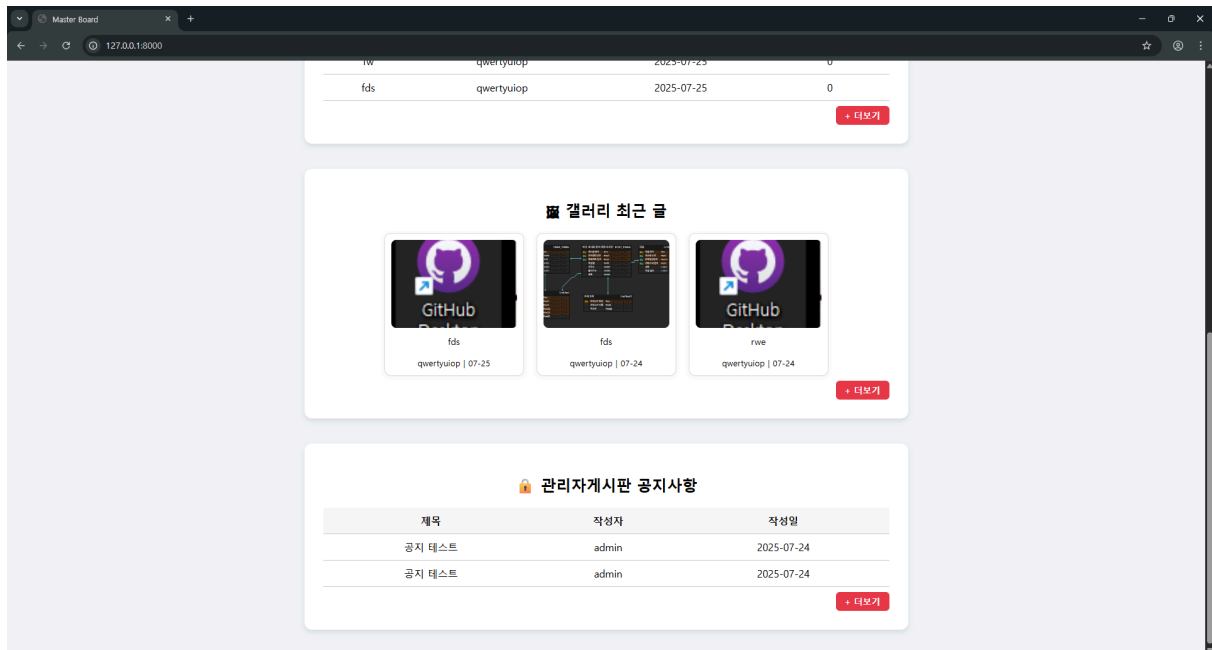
Master Board
127.0.0.1:8000

| fw | qwertyuiop | 2025-07-25 | 0 |
|---|---|---|---|
| fds | qwertyuiop | 2025-07-25 | 0 |

+ 더보기

🖼 갤러리 최근 글

GitHub Desktop
fds
qwertyuiop | 07-25

fds
qwertyuiop | 07-24

GitHub Desktop
rwe
qwertyuiop | 07-24

+ 더보기

🔒 관리자게시판 공지사항

| 제목 | 작성자 | 작성일 |
|---|---|---|
| 공지 테스트 | admin | 2025-07-24 |
| 공지 테스트 | admin | 2025-07-24 |

+ 더보기